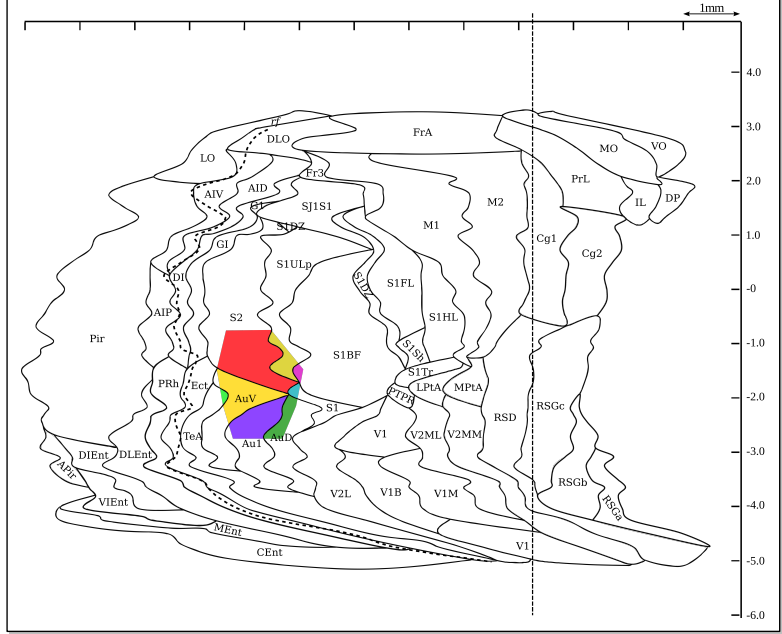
1mm

4.0
3.0
2.0
1.0
-0
-1.0
-2.0
-3.0
-4.0
-5.0
-6.0

rf
DLO
FrA
MO
VO
LO
AIV
Fr3
PrL
AID
M2
IL
DP
SJ1S1
G1
Cg1
GI
S1DZ
M1
Cg2
S1ULp
DI
S1DZ
S1FL
AIP
S2
S1HL
Pir
S1Sh
S1BF
S1Tr
PRh
Ect
LPtA
MPtA
AuV
S1
PTPR
RSD
RSGc
TeA
V1
V2ML
V2MM
Au1
AuD
DIEnt
DLEnt
APir
RSGb
V2L
V1B
V1M
VIEnt
RSGa
MEnt
V1
CEnt